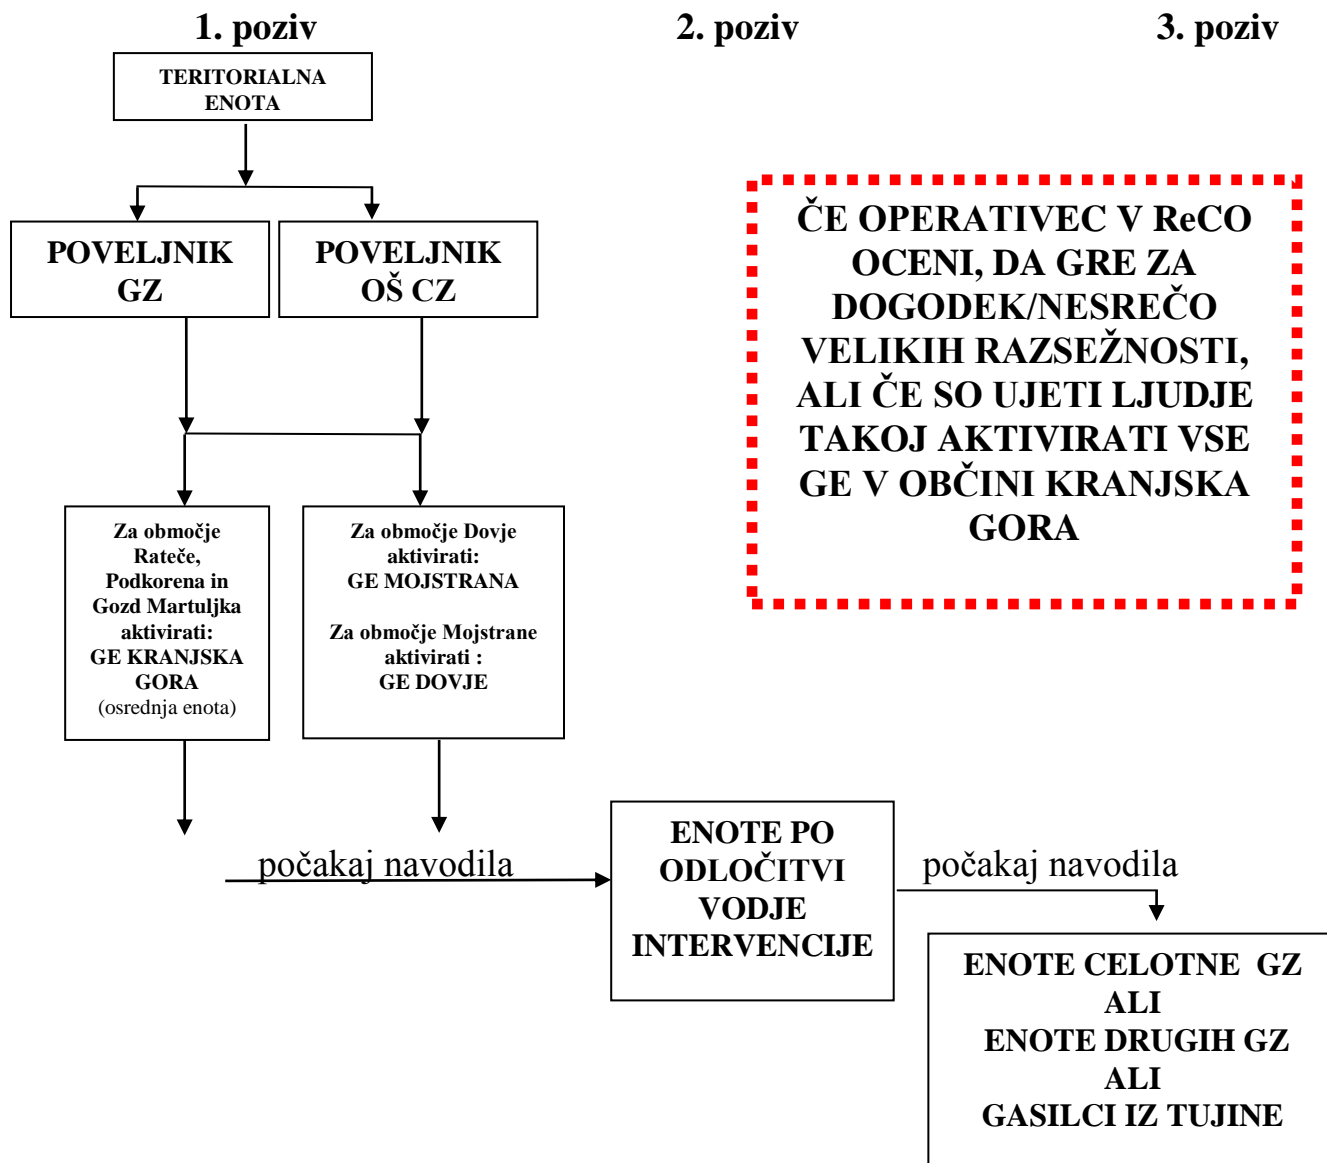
1. poziv

2. poziv

3. poziv

TERITORIALNA ENOTA

POVELJNIK GZ

POVELJNIK OŠ CZ

Za območje Rateče, Podkorena in Gozd Martuljka aktivirati: GE KRANJSKA GORA (osrednja enota)

Za območje Dovje aktivirati: GE MOJSTRANA

Za območje Mojstrane aktivirati : GE DOVJE

ČE OPERATIVEC V ReCO OCENI, DA GRE ZA DOGODEK/NESREČO VELIKIH RAZSEŽNOSTI, ALI ČE SO UJETI LJUDJE TAKOJ AKTIVIRATI VSE GE V OBČINI KRANJSKA GORA

počakaj navodila

ENOTE PO ODLOČITVI VODJE INTERVENCIJE

počakaj navodila

ENOTE CELOTNE GZ ALI ENOTE DRUGIH GZ ALI GASILCI IZ TUJINE